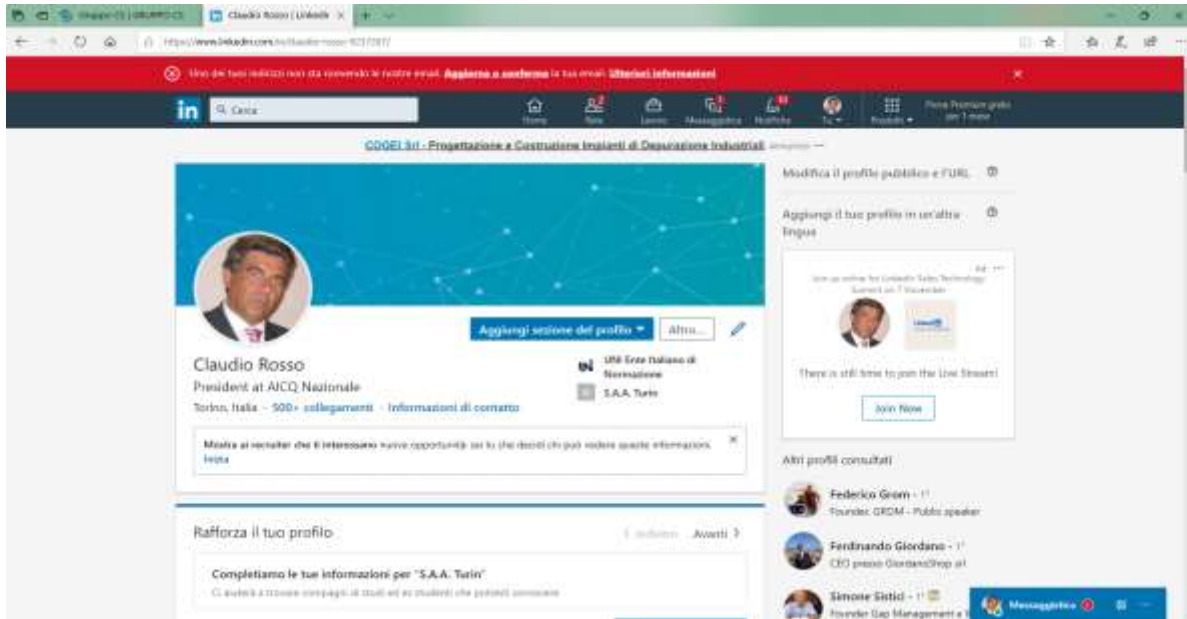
Gruppo CI | GRUPPO CI Claudio Rosso | LinkedIn ×

https://www.linkedin.com/in/claudio-rosso-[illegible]/

Uno dei tuoi indirizzi non sta ricevendo le nostre email. Aggiorna o conferma la tua email. Ulteriori informazioni ×

in Cerca Home Rete Lavoro Messaggistica Notifiche Tu Prodotti Prova Premium gratis per 1 mese

COGEI Srl - Progettazione e Costruzione Impianti di Depurazione Industriali Annuncio

Aggiungi sezione del profilo ▾ Altro...

Claudio Rosso
President at AICQ Nazionale
Torino, Italia · 500+ collegamenti · Informazioni di contatto

UNI Ente Italiano di Normazione
S.A.A. Turin

Mostra ai recruiter che ti interessano nuove opportunità: sei tu che decidi chi può vedere queste informazioni. Inizia ×

Rafforza il tuo profilo Indietro Avanti

Completiamo le tue informazioni per "S.A.A. Turin"
Ci aiuterà a trovare compagni di studi ed ex studenti che potresti conoscere

Modifica il profilo pubblico e l'URL

Aggiungi il tuo profilo in un'altra lingua

Ad
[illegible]
There is still time to join the Live Stream!
Join Now

Altri profili consultati

Federico Grom · 1°
Founder, GROM - Public speaker

Ferdinando Giordano · 1°
CEO presso GiordanoShop srl

Simone Sistici · 1°
Founder Gap Management a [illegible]

Messaggistica